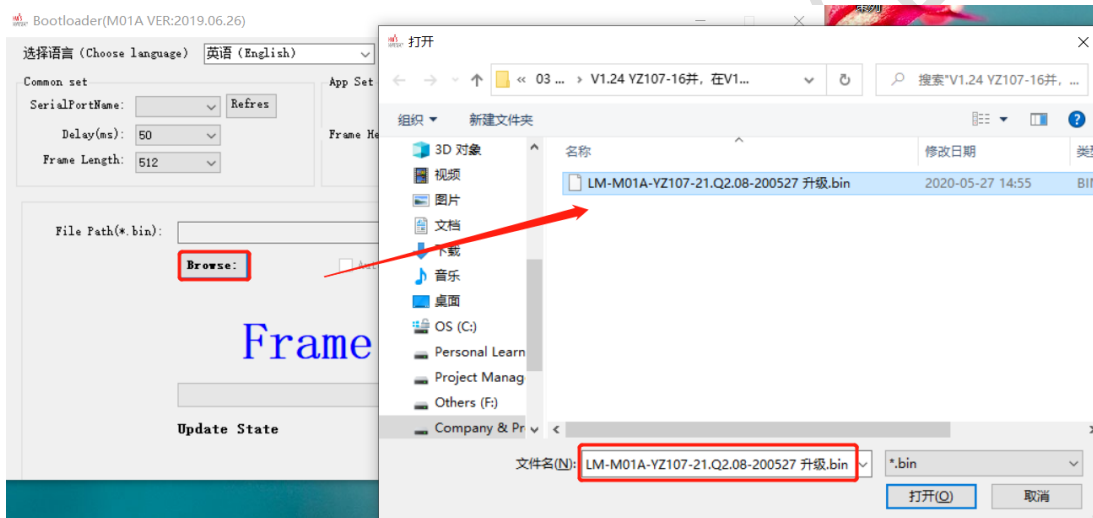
Bootloader(M01A VER:2019.06.26)

选择语言（Choose language） 英语（English）

Common set

SerialPortName: Refres

Delay(ms): 50

Frame Length: 512

App Set

Frame He

File Path(*.bin):

Browse:

Frame

Update State

打开

« 03 ... › V1.24 YZ107-16井，在V1...

搜索"V1.24 YZ107-16井，...

组织 ▾ 新建文件夹

3D 对象

视频

图片

文档

下载

音乐

桌面

OS (C:)

Personal Learn

Project Manag

Others (F:)

Company & Pr

名称 修改日期 类

LM-M01A-YZ107-21.Q2.08-200527 升级.bin 2020-05-27 14:55 BIN

文件名(N): LM-M01A-YZ107-21.Q2.08-200527 升级.bin *.bin

打开(O) 取消